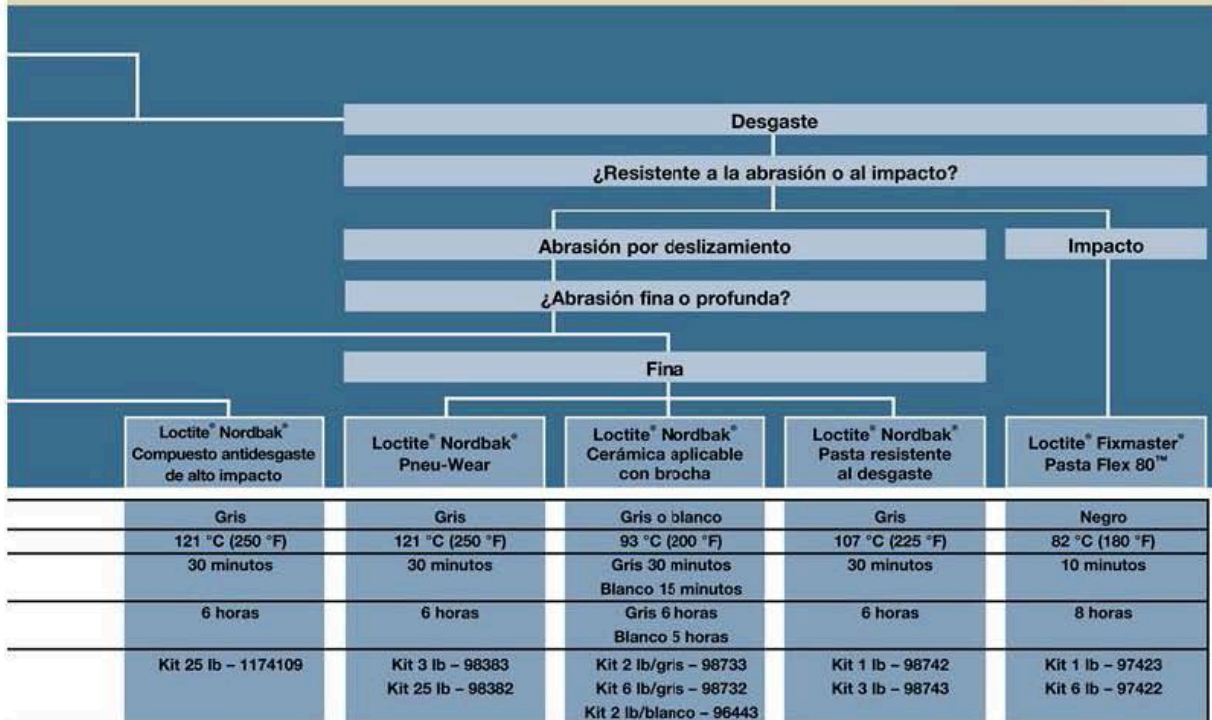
Desgaste

¿Resistente a la abrasión o al impacto?

Abrasión por deslizamiento

Impacto

¿Abrasión fina o profunda?

Fina

| Loctite® Nordbak® Compuesto antidesgaste de alto impacto | Loctite® Nordbak® Pneu-Wear | Loctite® Nordbak® Cerámica aplicable con brocha | Loctite® Nordbak® Pasta resistente al desgaste | Loctite® Fixmaster® Pasta Flex 80™ |
|---|---|---|---|---|
| Gris | Gris | Gris o blanco | Gris | Negro |
| 121 °C (250 °F) | 121 °C (250 °F) | 93 °C (200 °F) | 107 °C (225 °F) | 82 °C (180 °F) |
| 30 minutos | 30 minutos | Gris 30 minutos Blanco 15 minutos | 30 minutos | 10 minutos |
| 6 horas | 6 horas | Gris 6 horas Blanco 5 horas | 6 horas | 8 horas |
| Kit 25 lb – 1174109 | Kit 3 lb – 98383 Kit 25 lb – 98382 | Kit 2 lb/gris – 98733 Kit 6 lb/gris – 98732 Kit 2 lb/blanco – 96443 | Kit 1 lb – 98742 Kit 3 lb – 98743 | Kit 1 lb – 97423 Kit 6 lb – 97422 |